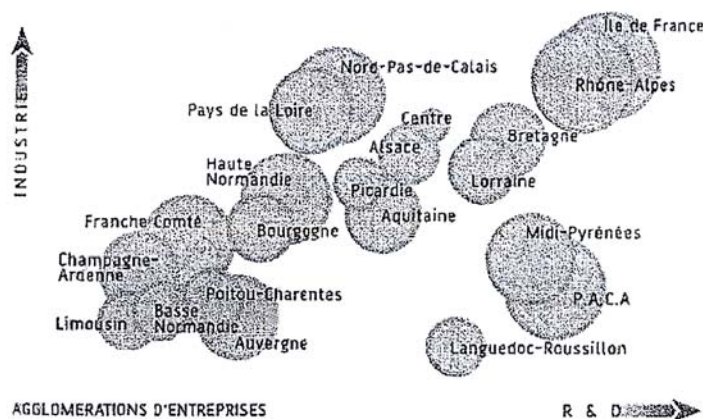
INDUSTRIE

Ile de France
Nord-Pas-de-Calais
Rhône-Alpes
Pays de la Loire
Centre
Bretagne
Alsace
Haute Normandie
Lorraine
Picardie
Aquitaine
Franche Comté
Bourgogne
Midi-Pyrénées
Champagne-Ardenne
Poitou-Charentes
P.A.C.A
Basse Normandie
Limousin
Auvergne
Languedoc-Roussillon

AGGLOMERATIONS D'ENTREPRISES

R & D